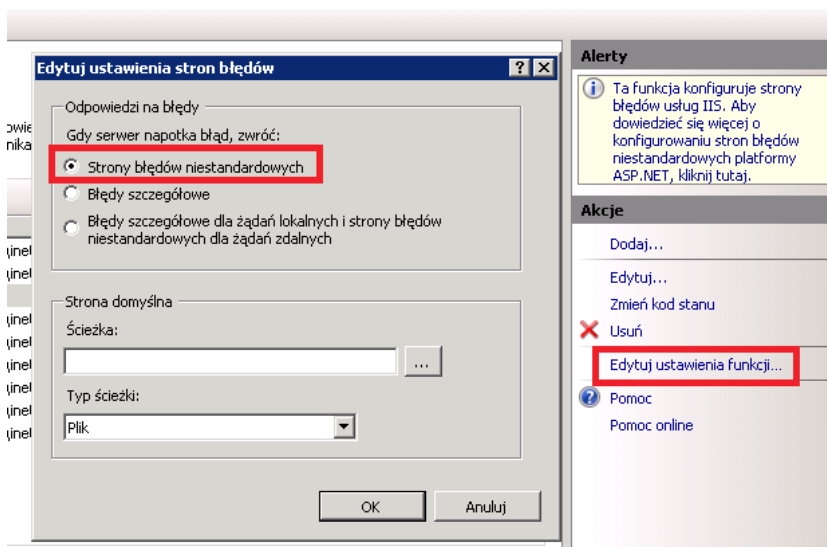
Edytuj ustawienia stron błędów

?

Odpowiedzi na błędy

Gdy serwer napotka błąd, zwróć:

Strony błędów niestandardowych

Błędy szczegółowe

Błędy szczegółowe dla żądań lokalnych i strony błędów niestandardowych dla żądań zdalnych

Strona domyślna

Ścieżka:

...

Typ ścieżki:

Plik

OK

Anuluj

owie
nika

inel
inel
inel
inel
inel
inel
inel
inel

Alerty

Ta funkcja konfiguruje strony błędów usług IIS. Aby dowiedzieć się więcej o konfigurowaniu stron błędów niestandardowych platformy ASP.NET, kliknij tutaj.

Akcje

Dodaj...

Edytuj...

Zmień kod stanu

Usuń

Edytuj ustawienia funkcji...

Pomoc

Pomoc online